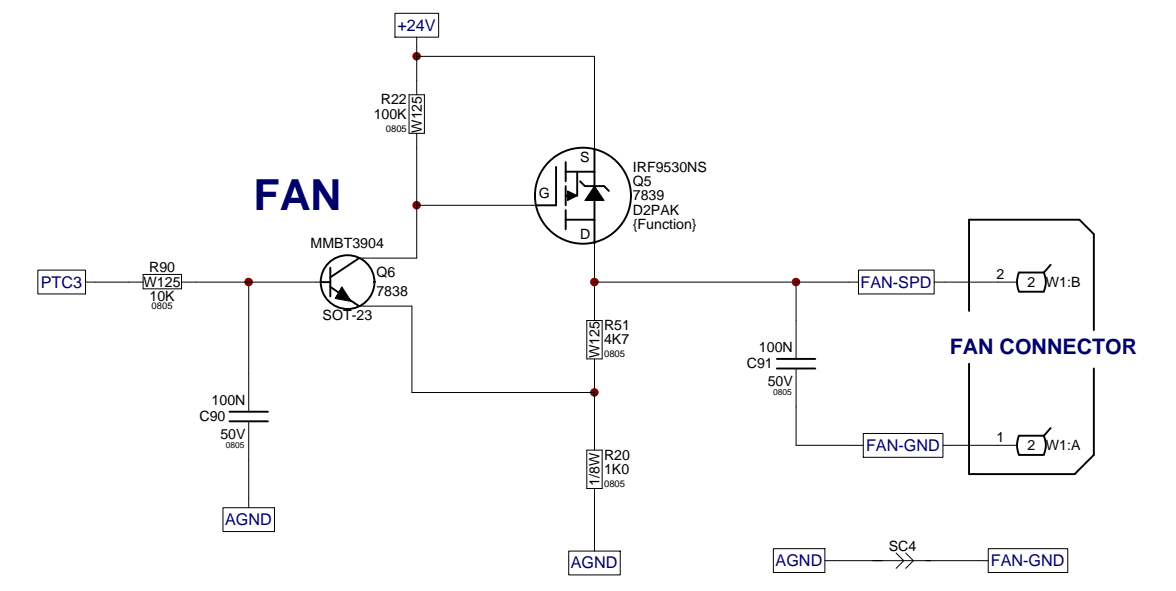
+24V

R22
100K
0805
W125

FAN

S
G
D
IRF9530NS
Q5
7839
D2PAK
{Function}

MMBT3904
Q6
7838
SOT-23

PTC3
R90
W125
10K
0805

100N
C90
50V
0805

AGND

W125
R51
4K7
0805

R20
1K0
0805
1/8W

AGND

FAN-SPD
2
2
W1:B

FAN CONNECTOR

100N
C91
50V
0805

FAN-GND
1
2
W1:A

AGND
SC4
FAN-GND